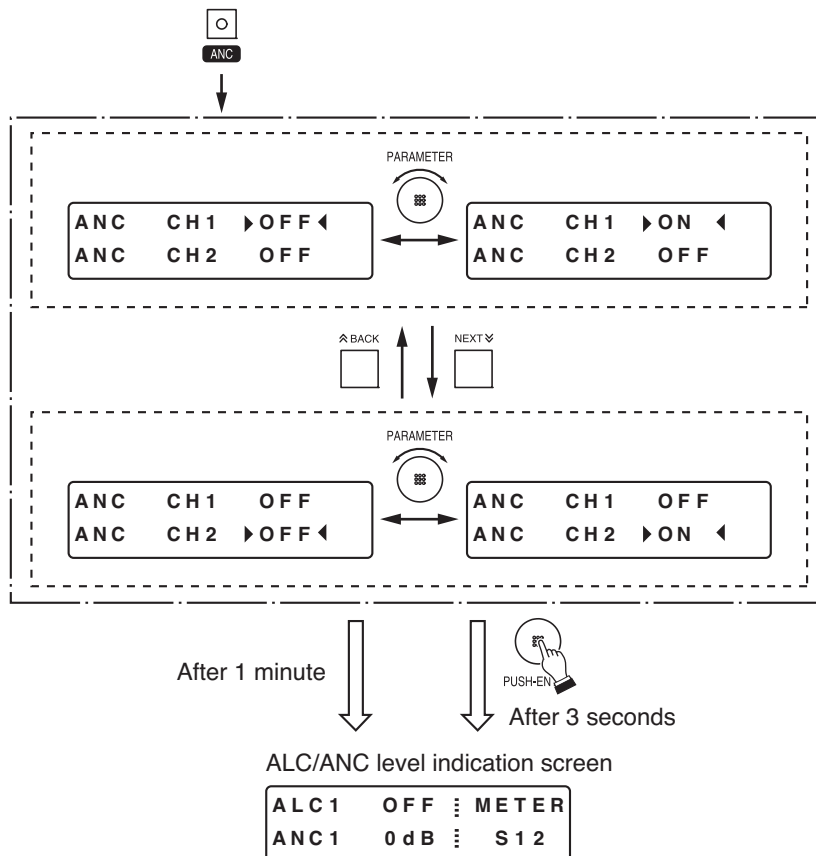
ANC

PARAMETER

ANC CH1 ▸OFF◂
ANC CH2 OFF

ANC CH1 ▸ON ◂
ANC CH2 OFF

≈BACK

NEXT≈

PARAMETER

ANC CH1 OFF
ANC CH2 ▸OFF◂

ANC CH1 OFF
ANC CH2 ▸ON ◂

After 1 minute

PUSH-ENT

After 3 seconds

ALC/ANC level indication screen

ALC1 OFF METER
ANC1 0dB S12